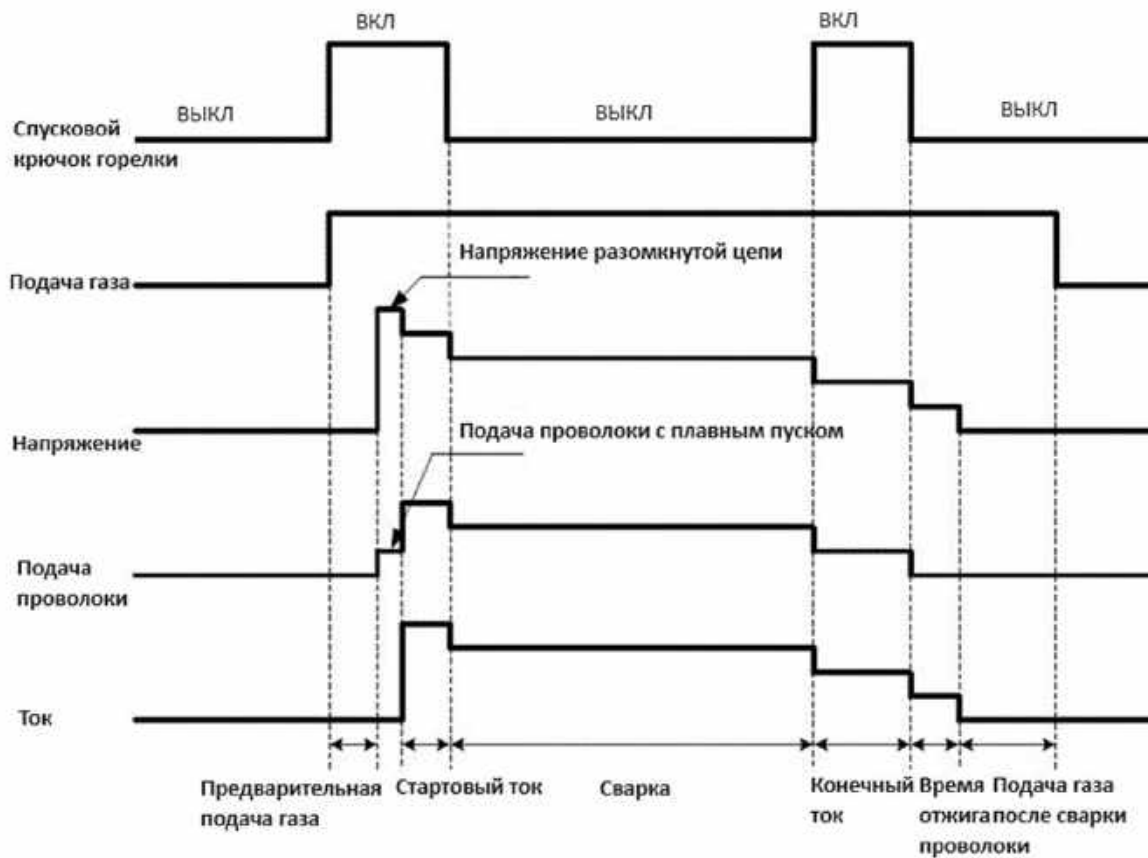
ВКЛ

ВКЛ

ВЫКЛ

ВЫКЛ

ВЫКЛ

Спусковой крючок горелки

Подача газа

Напряжение разомкнутой цепи

Напряжение

Подача проволоки с плавным пуском

Подача проволоки

Ток

Предварительная подача газа

Стартовый ток

Сварка

Конечный ток

Время отжига проволоки

Подача газа после сварки